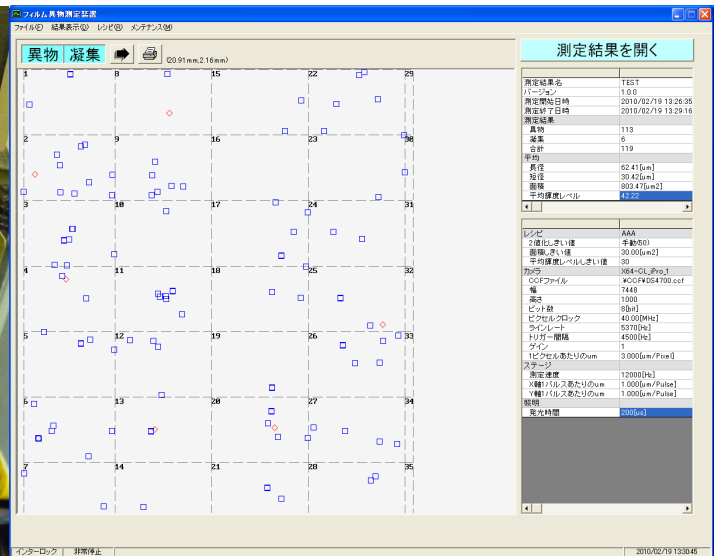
フィルム異物測定装置

ファイル(F) 結果表示(D) レシピ(R) メンテナンス(M)

異物 凝集

(20.91mm,2.16mm)

測定結果を開く

1 8 15 22 29
2 9 16 23 30
3 10 17 24 31
4 11 18 25 32
5 12 19 26 33
6 13 20 27 34
7 14 21 28 35

| | |
|---|---|
| 測定結果名 | TEST |
| バージョン | 1.0.0 |
| 測定開始日時 | 2010/02/19 13:26:35 |
| 測定終了日時 | 2010/02/19 13:29:16 |
| 測定結果 | |
| 異物 | 113 |
| 凝集 | 6 |
| 合計 | 119 |
| 平均 | |
| 長径 | 62.41[um] |
| 短径 | 30.42[um] |
| 面積 | 803.47[um2] |
| 平均輝度レベル | 42.22 |

| | |
|---|---|
| レシピ | AAA |
| 2値化しきい値 | 手動(50) |
| 面積しきい値 | 30.00[um2] |
| 平均輝度レベルしきい値 | 30 |
| カメラ | X64-CL_iPro_1 |
| CCFファイル | ¥CCF¥DS4700.ccf |
| 幅 | 7448 |
| 高さ | 1000 |
| ビット数 | 8[bit] |
| ピクセルクロック | 40.00[MHz] |
| ラインレート | 5370[Hz] |
| トリガー間隔 | 4500[Hz] |
| ゲイン | 1 |
| 1ピクセルあたりのum | 3.000[um/Pixel] |
| ステージ | |
| 測定速度 | 12000[Hz] |
| X軸1パルスあたりのum | 1.000[um/Pulse] |
| Y軸1パルスあたりのum | 1.000[um/Pulse] |
| 照明 | |
| 発光時間 | 200[us] |

インターロック 非常停止 2010/02/19 13:30:45